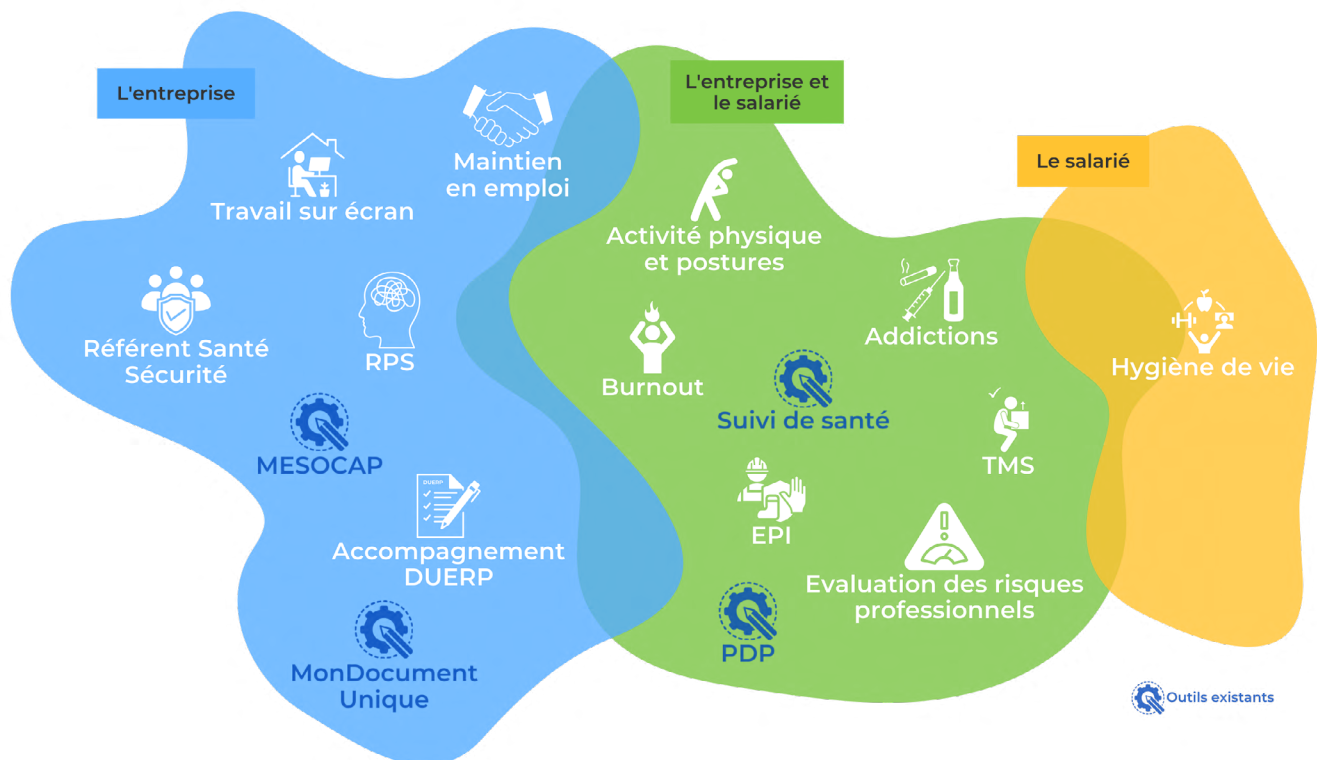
L'entreprise

Maintien en emploi

Travail sur écran

Référent Santé Sécurité

RPS

MESOCAP

DUERP

Accompagnement DUERP

MonDocument Unique

L'entreprise et le salarié

Activité physique et postures

Addictions

Burnout

Suivi de santé

TMS

EPI

Evaluation des risques professionnels

PDP

Le salarié

Hygiène de vie

Outils existants